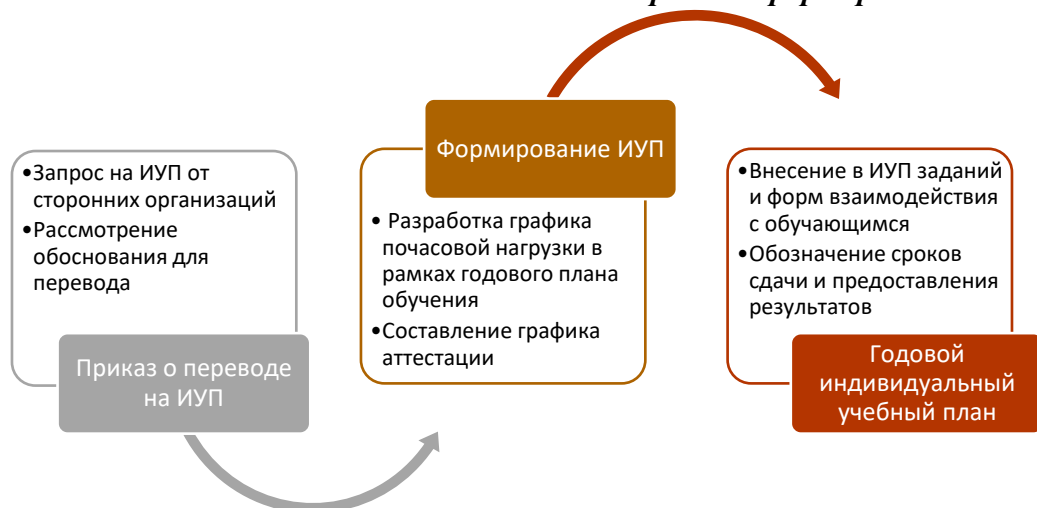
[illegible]

•Запрос на ИУП от сторонних организаций
•Рассмотрение обоснования для перевода

Приказ о переводе на ИУП

Формирование ИУП

• Разработка графика почасовой нагрузки в рамках годового плана обучения
•Составление графика аттестации

•Внесение в ИУП заданий и форм взаимодействия с обучающимся
•Обозначение сроков сдачи и предоставления результатов

Годовой индивидуальный учебный план